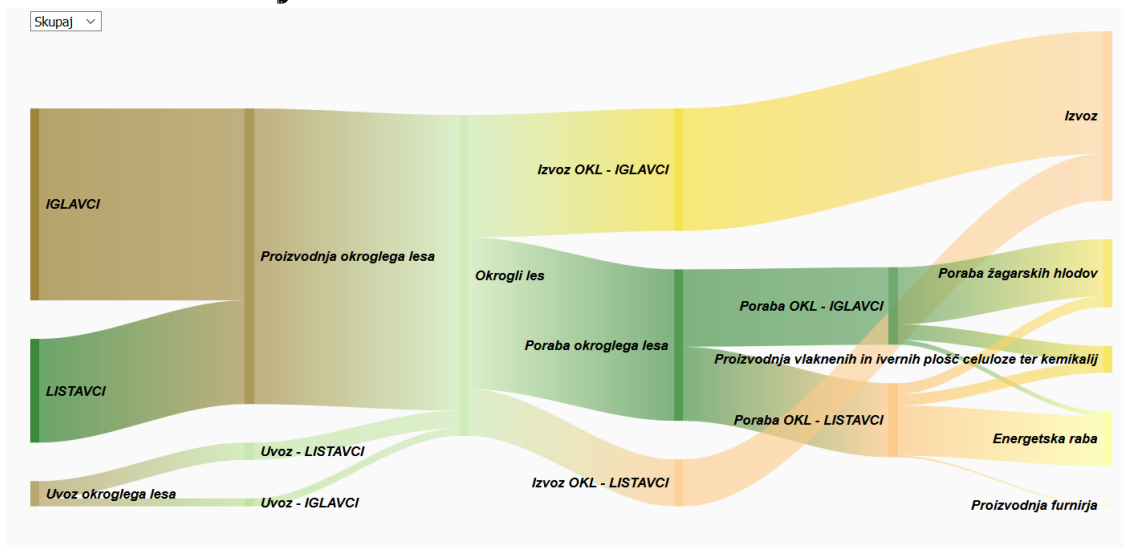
Skupaj

IGLAVCI

LISTAVCI

Uvoz okroglega lesa

Proizvodnja okroglega lesa

Uvoz - LISTAVCI

Uvoz - IGLAVCI

Okrogli les

Izvoz OKL - IGLAVCI

Poraba okroglega lesa

Izvoz OKL - LISTAVCI

Poraba OKL - IGLAVCI

Poraba OKL - LISTAVCI

Izvoz

Poraba žagarskih hlodov

Proizvodnja vlaknenih in ivernih plošč celuloze ter kemikalij

Energetska raba

Proizvodnja furnirja